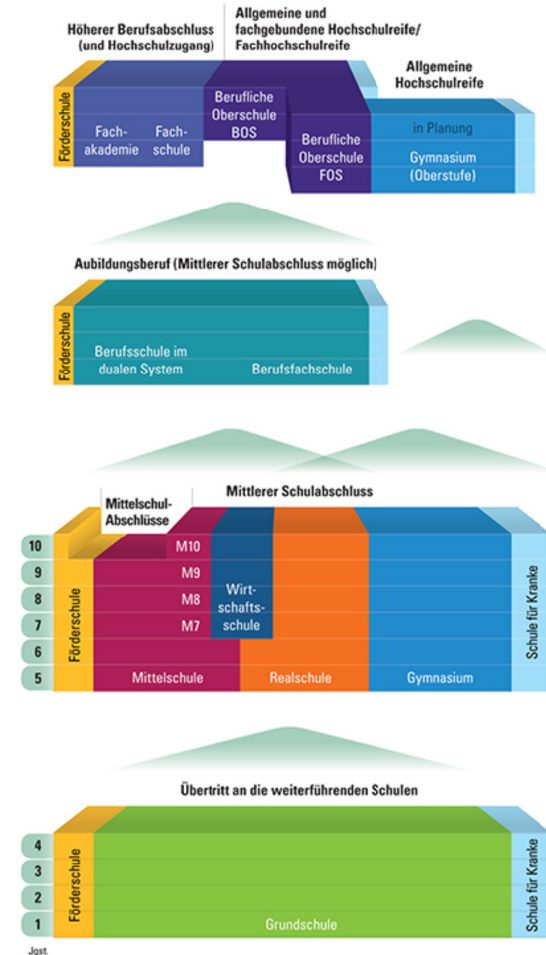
Höherer Berufsabschluss (und Hochschulzugang)

Allgemeine und fachgebundene Hochschulreife/ Fachhochschulreife

Allgemeine Hochschulreife

Förderschule

Fachakademie

Fachschule

Berufliche Oberschule BOS

Berufliche Oberschule FOS

in Planung

Gymnasium (Oberstufe)

Aubildungsberuf (Mittlerer Schulabschluss möglich)

Förderschule

Berufsschule im dualen System

Berufsfachschule

Mittelschul-Abschlüsse

Mittlerer Schulabschluss

10

9

8

7

6

5

Förderschule

M10

M9

M8

M7

Wirtschaftsschule

Mittelschule

Realschule

Gymnasium

Schule für Kranke

Übertritt an die weiterführenden Schulen

4

3

2

1

Förderschule

Grundschule

Schule für Kranke

Jgst.